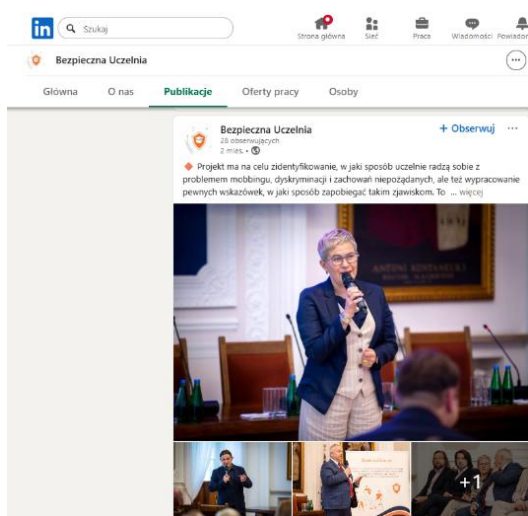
in Szukaj

Strona główna Sieć Praca Wiadomości Powiadom

Bezpieczna Uczelnia

Główna O nas Publikacje Oferty pracy Osoby

Bezpieczna Uczelnia
28 obserwujących
2 mies. •

+ Obserwuj ···

Projekt ma na celu zidentyfikowanie, w jaki sposób uczelnie radzą sobie z problemem mobbingu, dyskryminacji i zachowań niepożądanych, ale też wypracowanie pewnych wskazówek, w jaki sposób zapobiegać takim zjawiskom. To ... więcej

+1